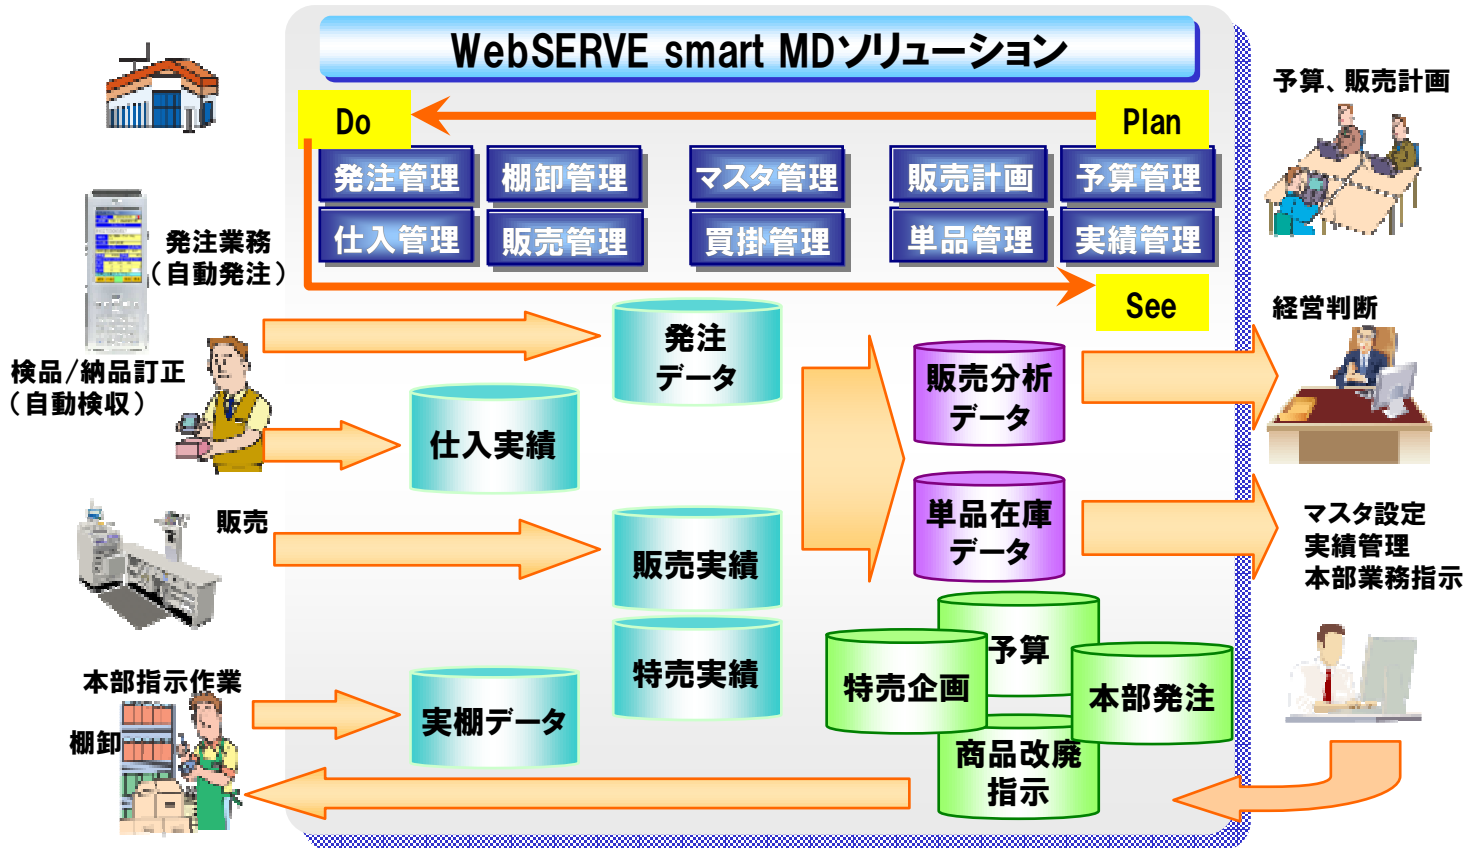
WebSERVE smart MDソリューション

Do

Plan

発注管理 棚卸管理 マスタ管理 販売計画 予算管理

仕入管理 販売管理 買掛管理 単品管理 実績管理

See

予算、販売計画

発注業務（自動発注）

検品/納品訂正（自動検収）

発注データ

仕入実績

販売分析データ

経営判断

販売

販売実績

単品在庫データ

マスタ設定
実績管理
本部業務指示

特売実績

予算

特売企画

本部発注

本部指示作業

棚卸

実棚データ

商品改廃指示